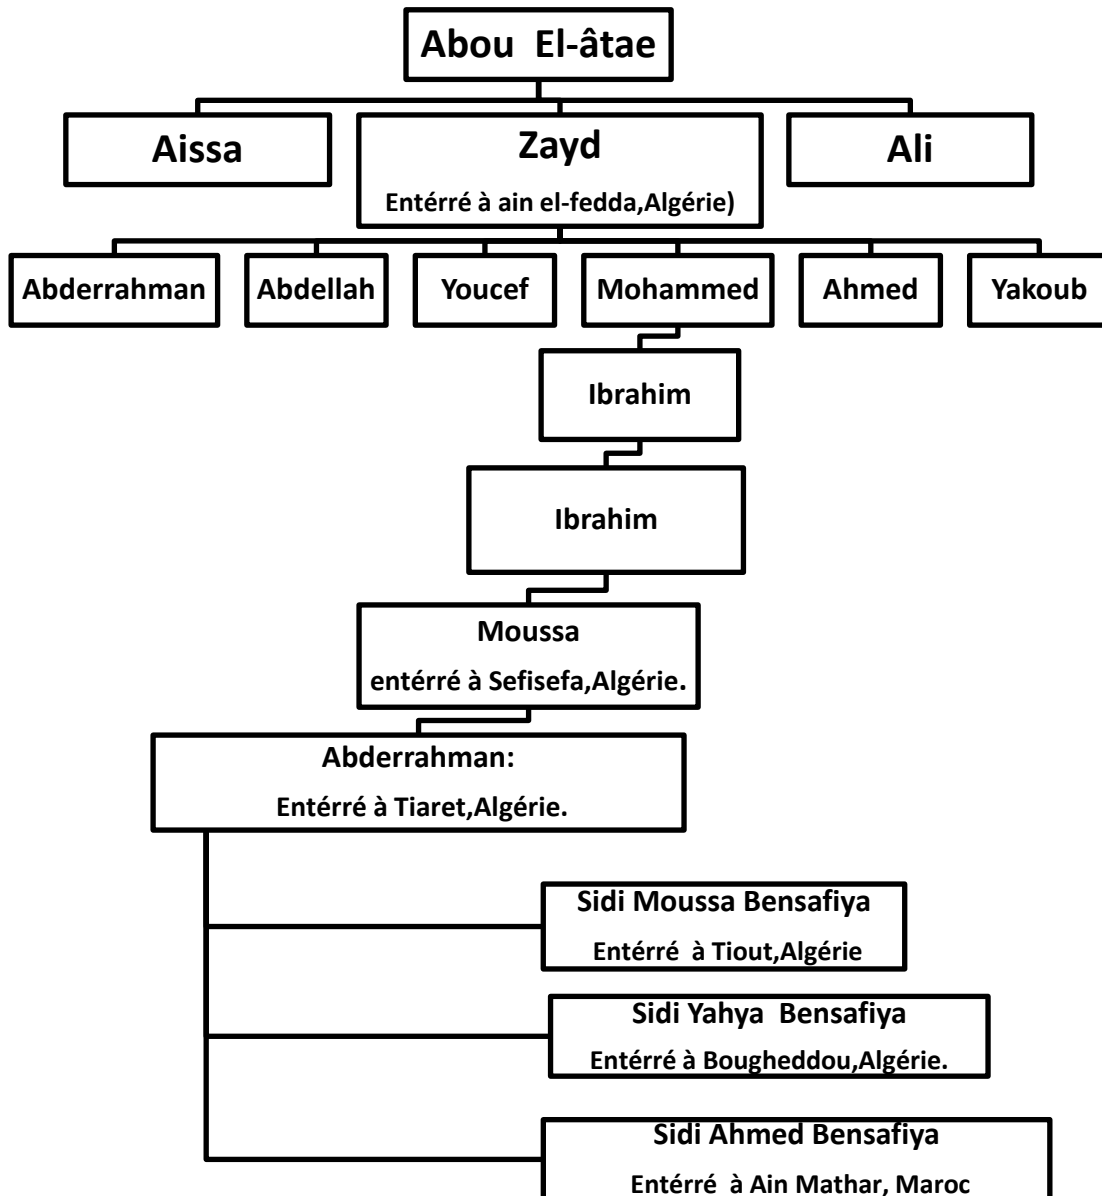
Abou El-âtae

Aissa

Zayd
Entérré à ain el-fedda,Algérie)

Ali

Abderrahman

Abdellah

Youcef

Mohammed

Ahmed

Yakoub

Ibrahim

Ibrahim

Moussa
entérré à Sefisefa,Algérie.

Abderrahman:
Entérré à Tiaret,Algérie.

Sidi Moussa Bensafiya
Entérré à Tiout,Algérie

Sidi Yahya Bensafiya
Entérré à Bougheddou,Algérie.

Sidi Ahmed Bensafiya
Entérré à Ain Mathar, Maroc